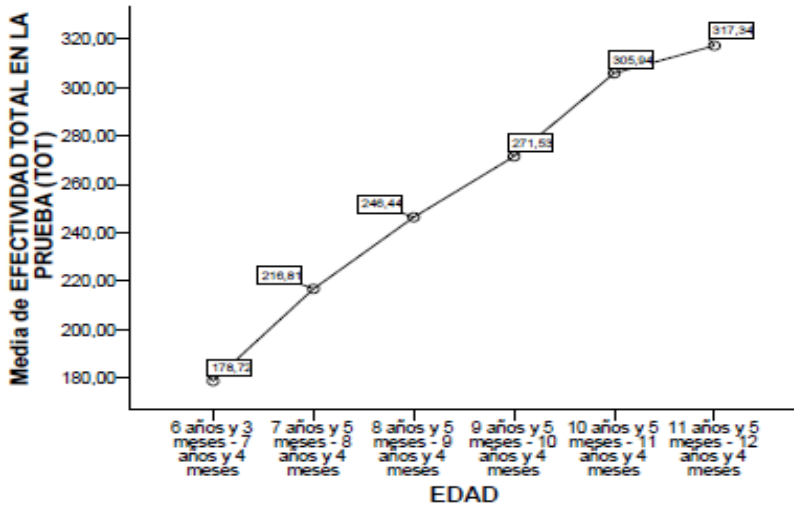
Media de EFECTIVIDAD TOTAL EN LA PRUEBA (TOT)

320,00
300,00
280,00
260,00
240,00
220,00
200,00
180,00

178,72
216,81
246,44
271,53
305,94
317,34

6 años y 3 meses - 7 años y 4 meses
7 años y 5 meses - 8 años y 4 meses
8 años y 5 meses - 9 años y 4 meses
9 años y 5 meses - 10 años y 4 meses
10 años y 5 meses - 11 años y 4 meses
11 años y 5 meses - 12 años y 4 meses

EDAD